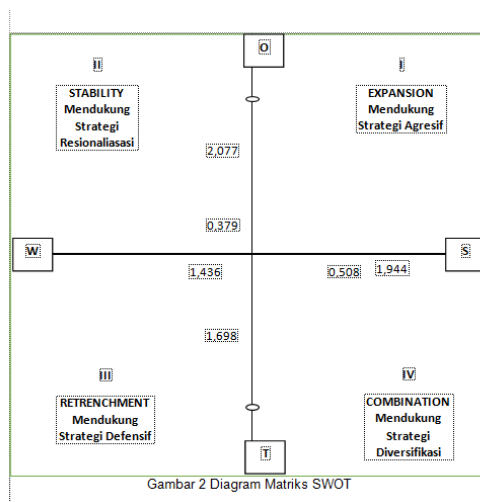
O

II

STABILITY
Mendukung
Strategi
Resionaliasasi

I

EXPANSION
Mendukung
Strategi Agresif

2,077

0,379

W

S

1,436

0,508

1,944

1,698

III

RETRENCHMENT
Mendukung
Strategi Defensif

IV

COMBINATION
Mendukung
Strategi
Diversifikasi

T

Gambar 2 Diagram Matriks SWOT